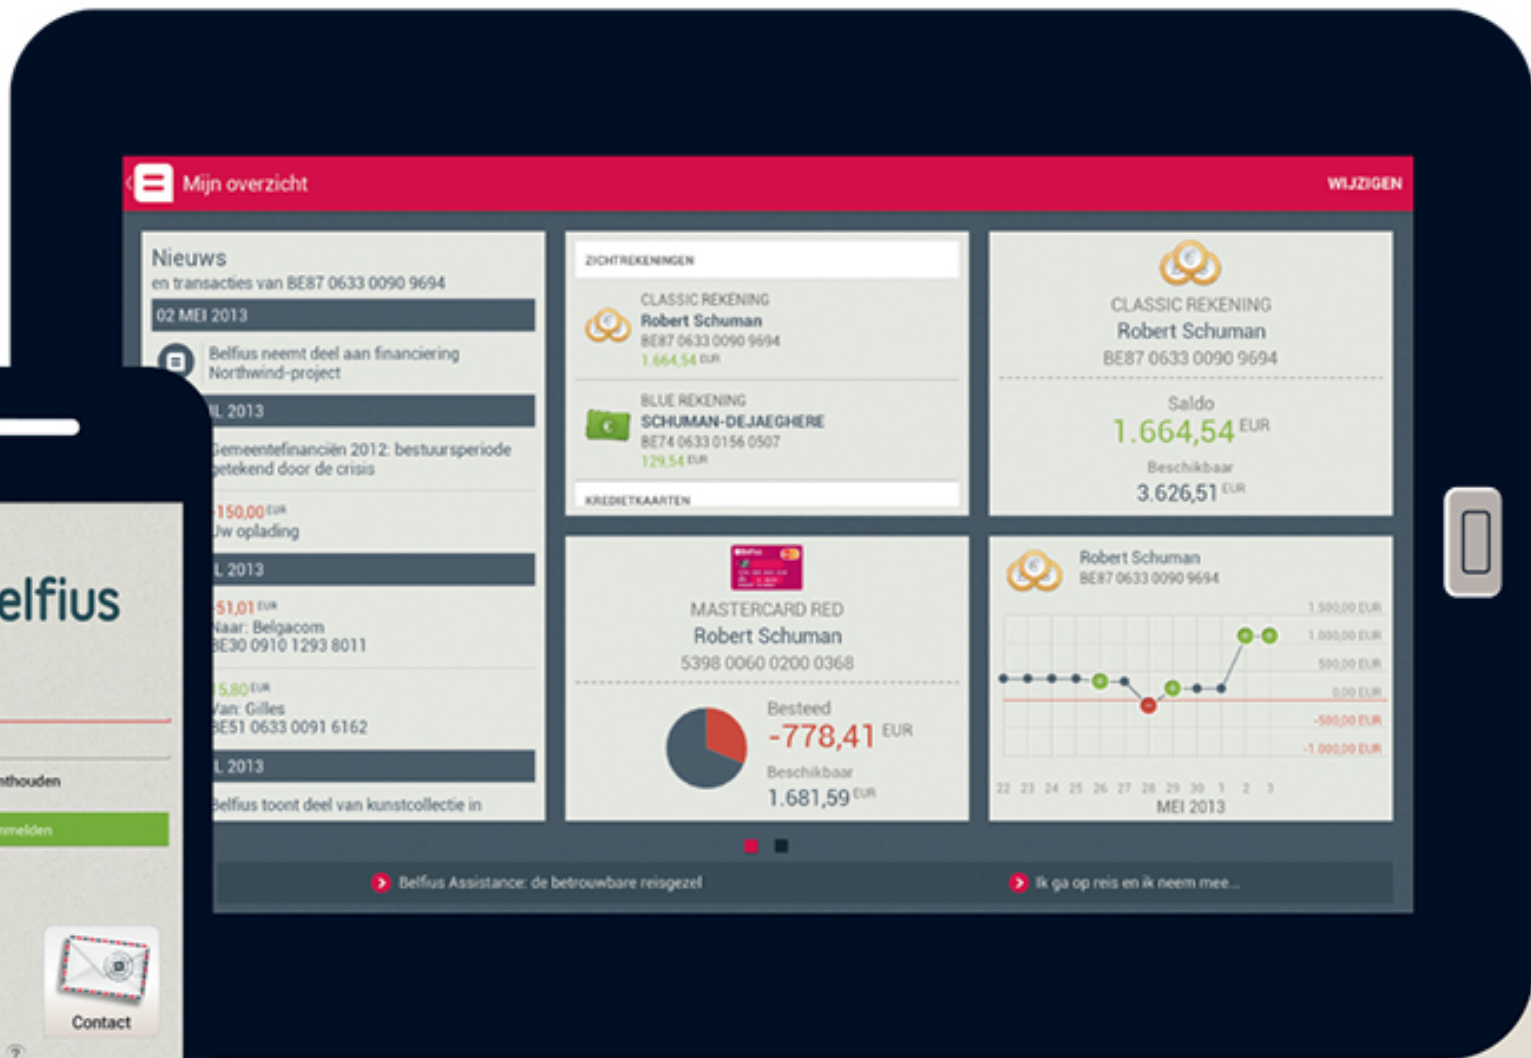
Mijn overzicht

WIJZIGEN

Nieuws
en transacties van BE87 0633 0090 9694

02 MEI 2013

Belfius neemt deel aan financiering Northwind-project

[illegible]IL 2013

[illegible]emeentefinanciën 2012: bestuursperiode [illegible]etekend door de crisis

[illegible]150,00 EUR
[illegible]w oplading

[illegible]L 2013

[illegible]51,01 EUR
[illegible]aar: Belgacom
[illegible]E30 0910 1293 8011

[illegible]5,80 EUR
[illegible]an: Gilles
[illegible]E51 0633 0091 6162

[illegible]L 2013

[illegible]elfius toont deel van kunstcollectie in

ZICHTREKENINGEN

CLASSIC REKENING
Robert Schuman
BE87 0633 0090 9694
1 664,54 EUR

BLUE REKENING
SCHUMAN-DEJAEGHERE
BE74 0633 0156 0507
129,54 EUR

KREDIETKAARTEN

CLASSIC REKENING
Robert Schuman
BE87 0633 0090 9694

Saldo
1.664,54 EUR

Beschikbaar
3.626,51 EUR

MASTERCARD RED
Robert Schuman
5398 0060 0200 0368

Besteed
-778,41 EUR

Beschikbaar
1.681,59 EUR

Robert Schuman
BE87 0633 0090 9694

1.500,00 EUR
1.000,00 EUR
500,00 EUR
0,00 EUR
-500,00 EUR
-1.000,00 EUR

22 23 24 25 26 27 28 29 30 1 2 3
MEI 2013

Belfius Assistance: de betrouwbare reisgezel

Ik ga op reis en ik neem mee...

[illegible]elfius

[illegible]nthouden

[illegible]nmelden

Contact